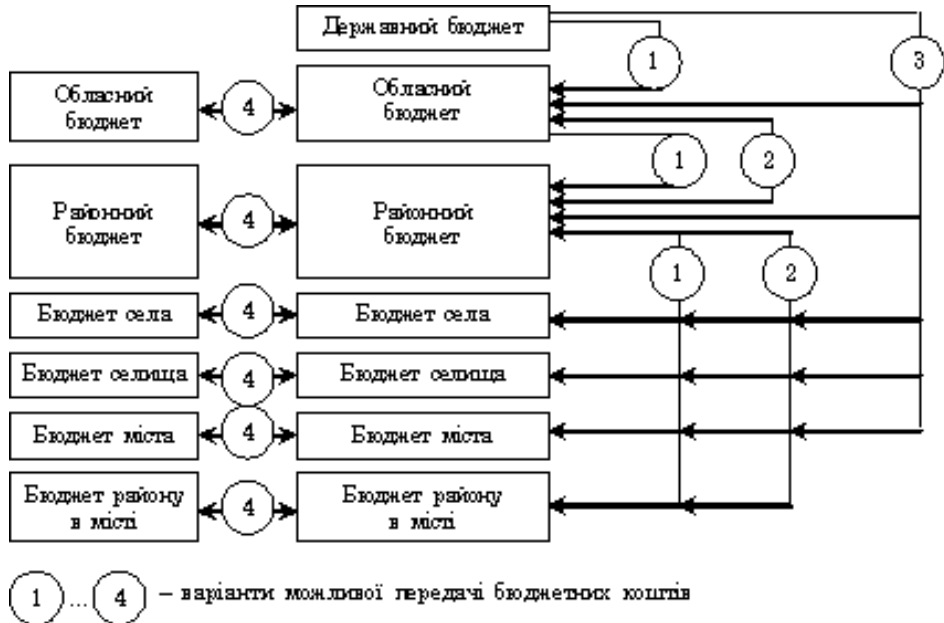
Державний бюджет

1

3

Обласний бюджет

4

Обласний бюджет

1

2

Районний бюджет

4

Районний бюджет

1

2

Бюджет села

4

Бюджет села

Бюджет селища

4

Бюджет селища

Бюджет міста

4

Бюджет міста

Бюджет району в місті

4

Бюджет району в місті

1 ... 4 – варіанти можливої передачі бюджетних коштів